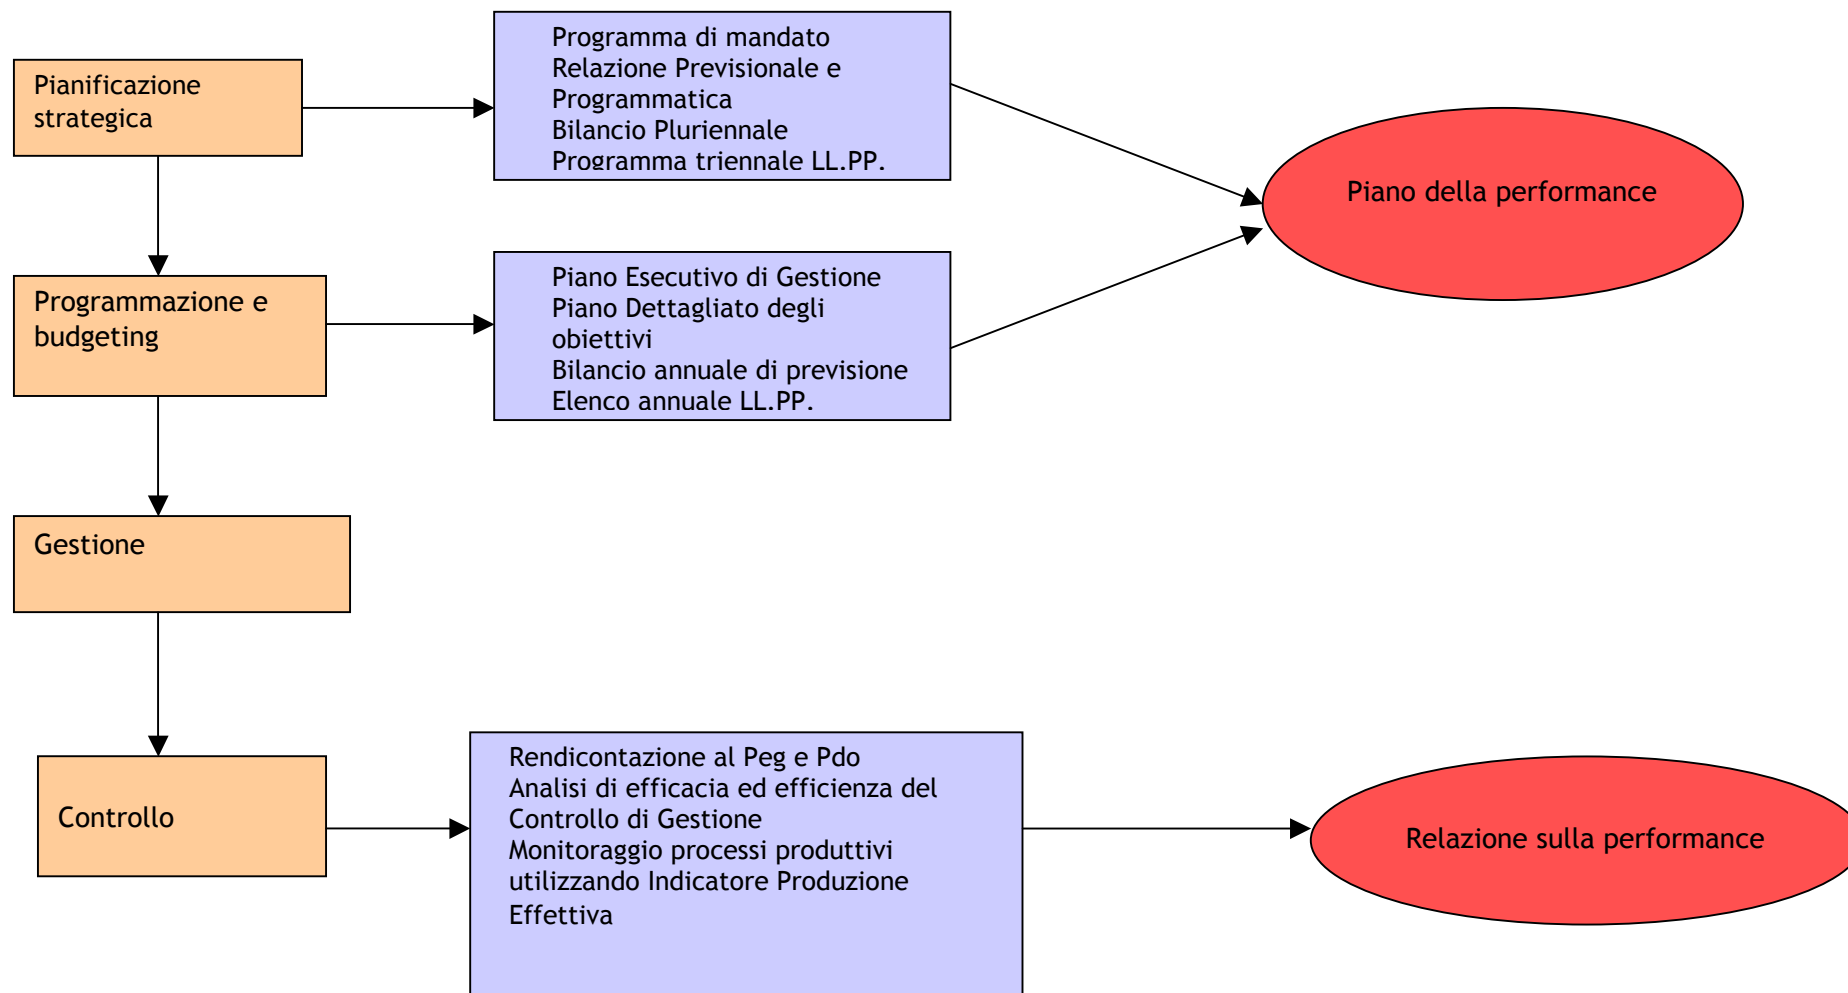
Pianificazione strategica

Programma di mandato
Relazione Previsionale e Programmatica
Bilancio Pluriennale
Programma triennale LL.PP.

Piano della performance

Programmazione e budgeting

Piano Esecutivo di Gestione
Piano Dettagliato degli obiettivi
Bilancio annuale di previsione
Elenco annuale LL.PP.

Gestione

Controllo

Rendicontazione al Peg e Pdo
Analisi di efficacia ed efficienza del Controllo di Gestione
Monitoraggio processi produttivi utilizzando Indicatore Produzione Effettiva

Relazione sulla performance